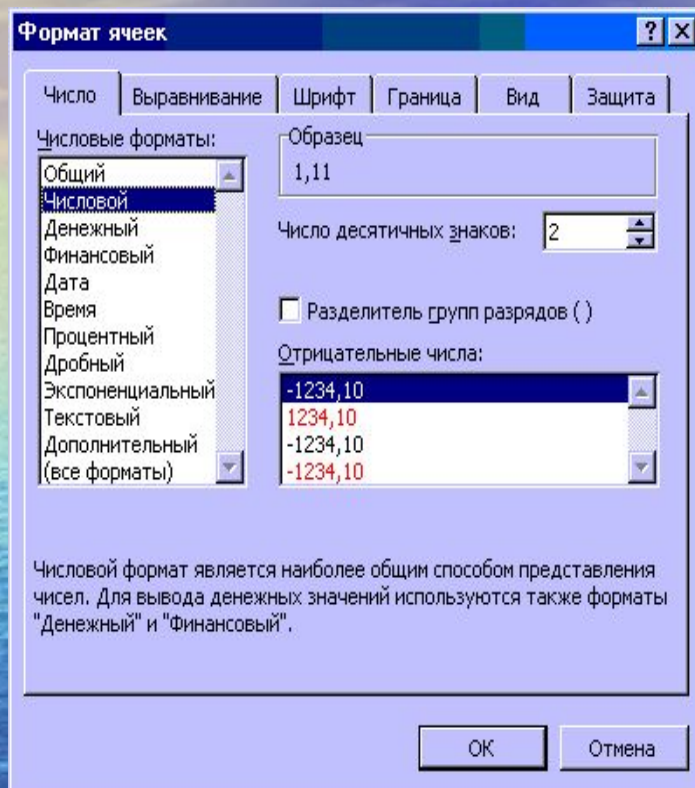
Формат ячеек

? X

Число | Выравнивание | Шрифт | Граница | Вид | Защита

Числовые форматы:

Общий
Числовой
Денежный
Финансовый
Дата
Время
Процентный
Дробный
Экспоненциальный
Текстовый
Дополнительный
(все форматы)

Образец
1,11

Число десятичных знаков: 2

Разделитель групп разрядов ( )

Отрицательные числа:

-1234,10
1234,10
-1234,10
-1234,10

Числовой формат является наиболее общим способом представления чисел. Для вывода денежных значений используются также форматы "Денежный" и "Финансовый".

OK

Отмена